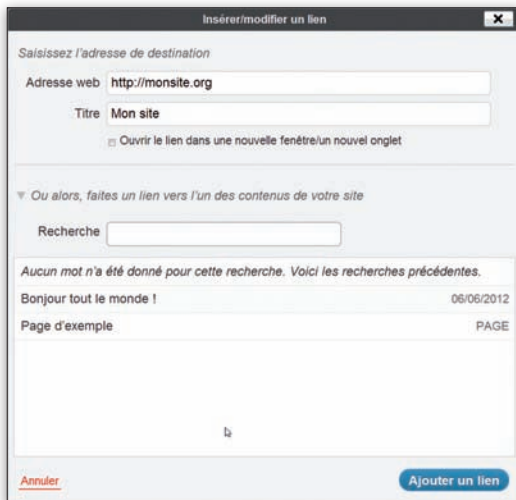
Insérer/modifier un lien

Saisissez l'adresse de destination

Adresse web http://monsite.org

Titre Mon site

Ouvrir le lien dans une nouvelle fenêtre/un nouvel onglet

Ou alors, faites un lien vers l'un des contenus de votre site

Recherche

Aucun mot n'a été donné pour cette recherche. Voici les recherches précédentes.

Bonjour tout le monde ! 06/06/2012

Page d'exemple PAGE

Annuler

Ajouter un lien